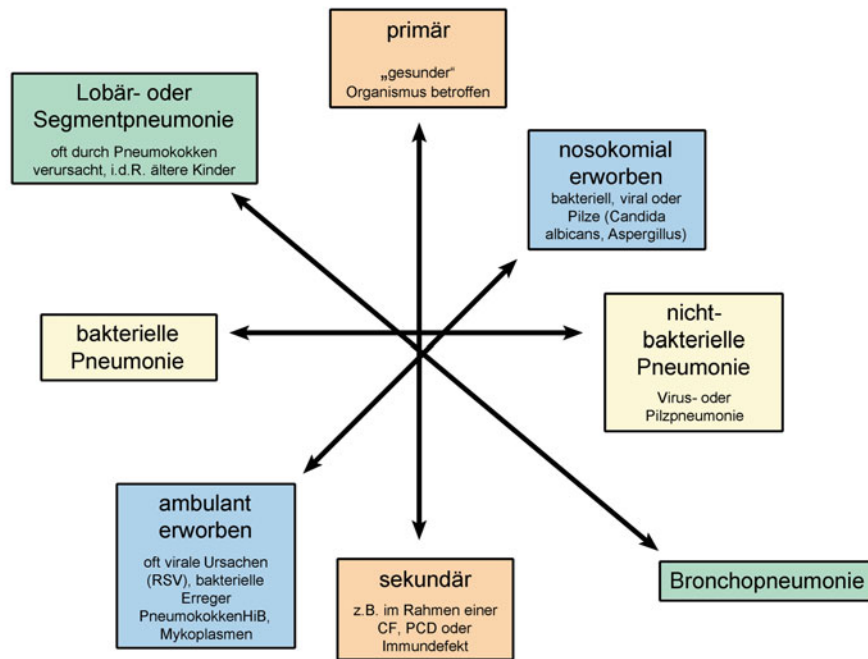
primär

„gesunder" Organismus betroffen

Lobär- oder Segmentpneumonie

oft durch Pneumokokken verursacht, i.d.R. ältere Kinder

nosokomial erworben

bakteriell, viral oder Pilze (Candida albicans, Aspergillus)

bakterielle Pneumonie

nicht-bakterielle Pneumonie

Virus- oder Pilzpneumonie

ambulant erworben

oft virale Ursachen (RSV), bakterielle Erreger PneumokokkenHiB, Mykoplasmen

sekundär

z.B. im Rahmen einer CF, PCD oder Immundefekt

Bronchopneumonie